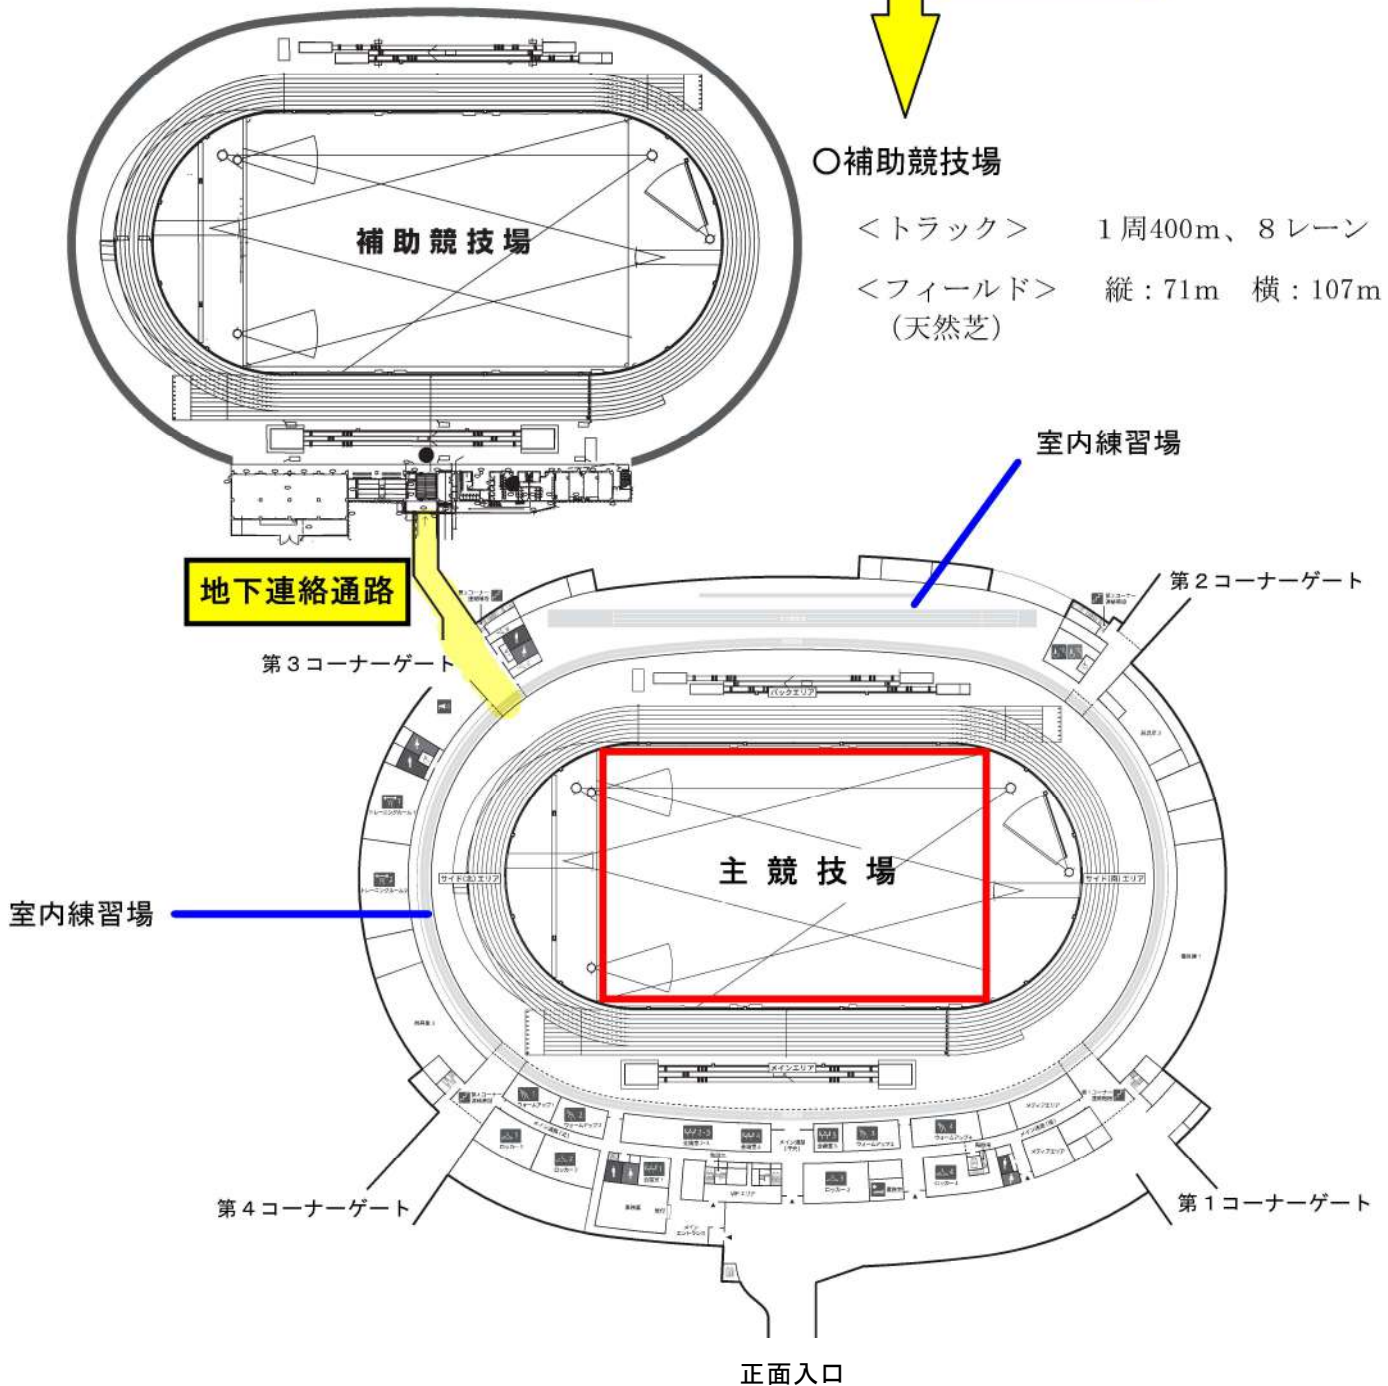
○補助競技場

<トラック>　1周400m、8レーン

<フィールド>　縦：71m　横：107m
（天然芝）

補助競技場

室内練習場

地下連絡通路

第2コーナーゲート

第3コーナーゲート

バックエリア

主競技場

サイド(北)エリア

サイド(南)エリア

室内練習場

メインエリア

第4コーナーゲート

第1コーナーゲート

正面入口